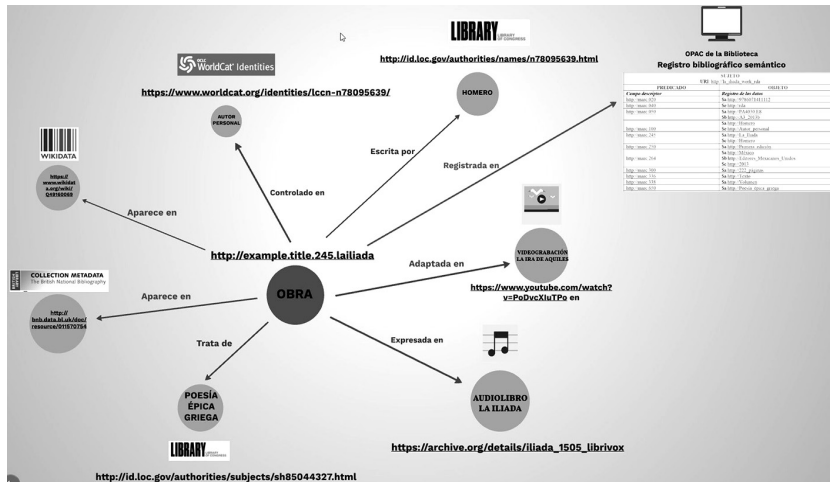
LIBRARY OF CONGRESS

http://id.loc.gov/authorities/names/n78095639.html

OPAC de la Biblioteca
Registro bibliográfico semántico

OCLC WorldCat Identities

https://www.worldcat.org/identities/lccn-n78095639/

HOMERO

AUTOR PERSONAL

WIKIDATA

https://www.wikidata.org/wiki/Q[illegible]

Escrita por

Registrada en

Controlado en

Aparece en

http://example.title.245.lailiada

VIDEOGRABACIÓN LA IRA DE AQUILES

Adaptada en

https://www.youtube.com/watch?v=PoDvcXIuTPo en

COLLECTION METADATA
The British National Bibliography

Aparece en

OBRA

http://bnb.data.bl.uk/doc/resource/01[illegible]

Trata de

Expresada en

POESÍA ÉPICA GRIEGA

AUDIOLIBRO LA ILIADA

LIBRARY OF CONGRESS

https://archive.org/details/iliada_1505_librivox

http://id.loc.gov/authorities/subjects/sh85044327.html

| PREDICADO | OBJETO |
|---|---|
| Campo descriptivo | Registro de los datos |
| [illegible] | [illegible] |